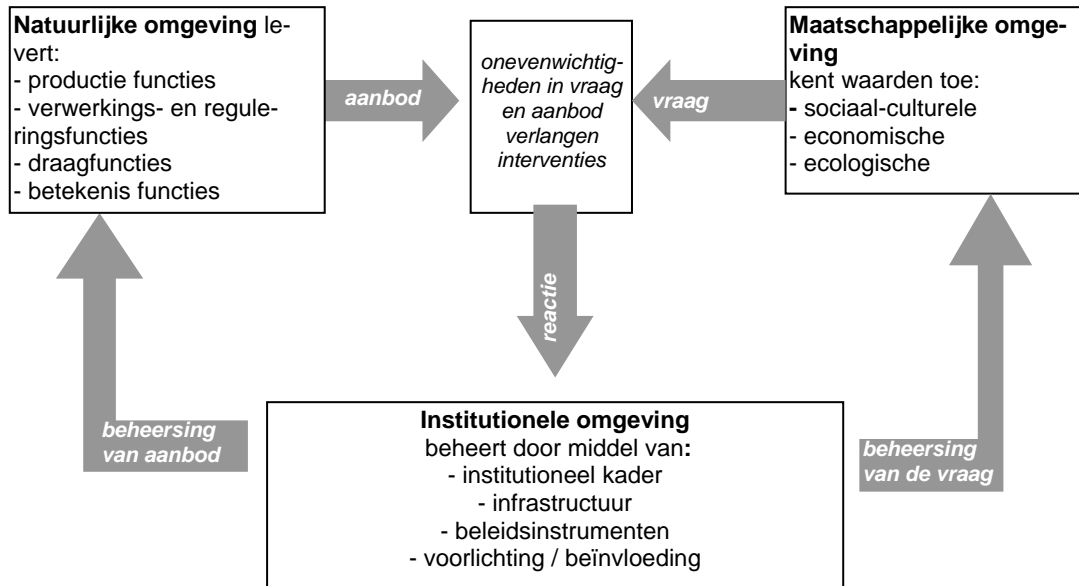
**Natuurlijke omgeving** levert:
- productie functies
- verwerkings- en reguleringsfuncties
- draagfuncties
- betekenis functies

aanbod

onevenwichtigheden in vraag en aanbod verlangen interventies

vraag

**Maatschappelijke omgeving**
kent waarden toe:
- sociaal-culturele
- economische
- ecologische

reactie

beheersing van aanbod

**Institutionele omgeving**
beheert door middel van:
- institutioneel kader
- infrastructuur
- beleidsinstrumenten
- voorlichting / beïnvloeding

beheersing van de vraag